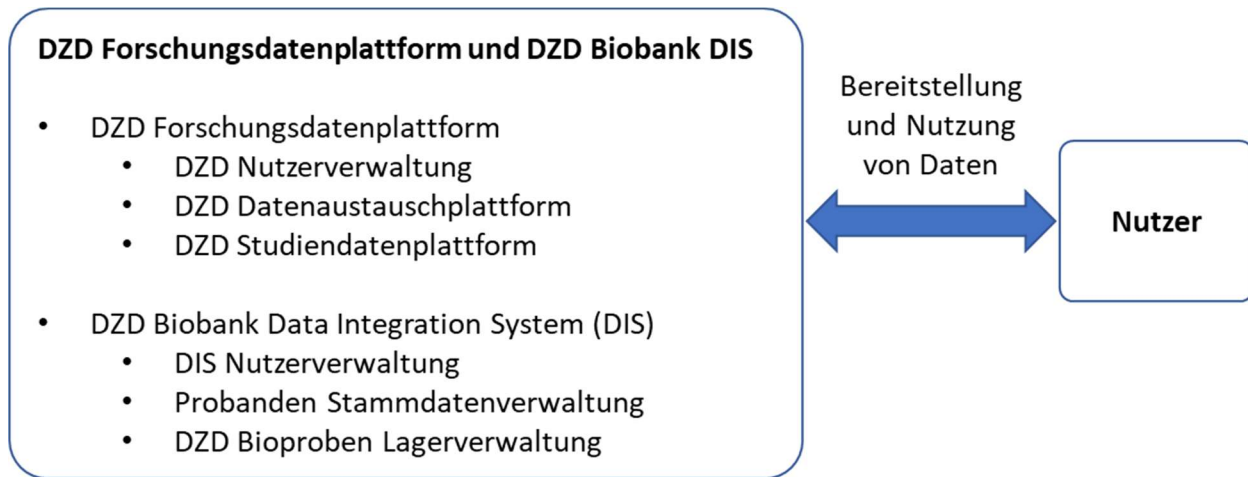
**DZD Forschungsdatenplattform und DZD Biobank DIS**

- DZD Forschungsdatenplattform
  - DZD Nutzerverwaltung
  - DZD Datenaustauschplattform
  - DZD Studiendatenplattform

- DZD Biobank Data Integration System (DIS)
  - DIS Nutzerverwaltung
  - Probanden Stammdatenverwaltung
  - DZD Bioproben Lagerverwaltung

Bereitstellung und Nutzung von Daten

**Nutzer**